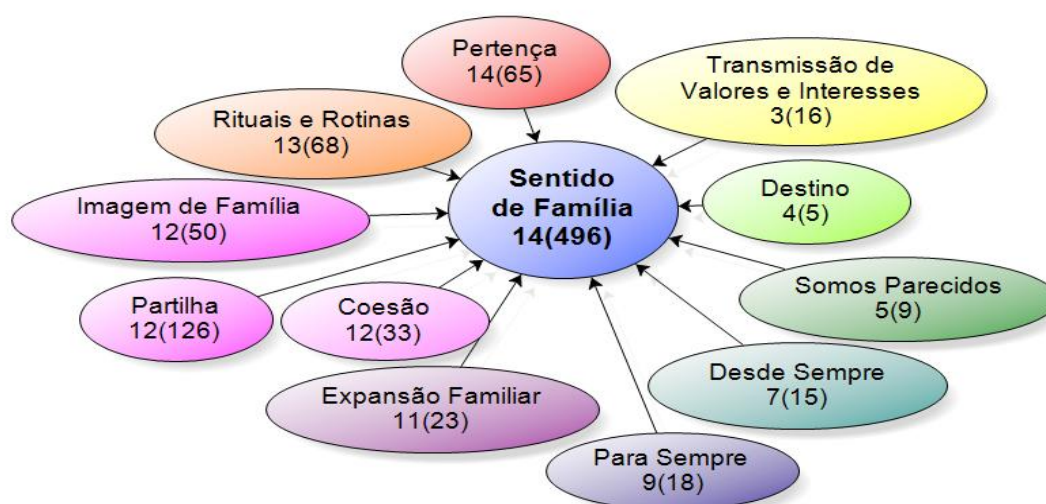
Pertença
14(65)

Transmissão de Valores e Interesses
3(16)

Rituais e Rotinas
13(68)

Sentido de Família
14(496)

Destino
4(5)

Imagem de Família
12(50)

Somos Parecidos
5(9)

Partilha
12(126)

Coesão
12(33)

Desde Sempre
7(15)

Expansão Familiar
11(23)

Para Sempre
9(18)